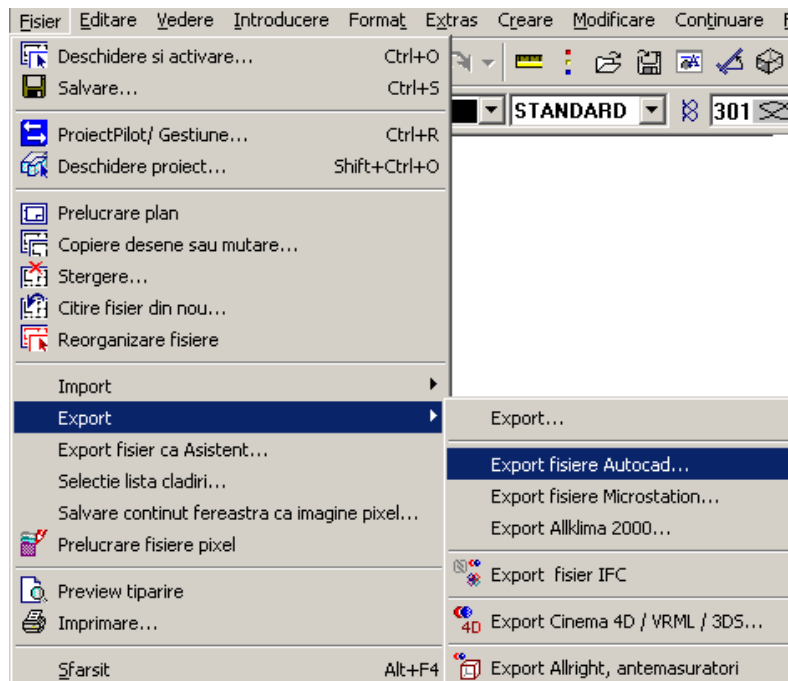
Fisier Editare Vedere Introducere Format Extras Creare Modificare Continuare

Deschidere si activare... Ctrl+O
Salvare... Ctrl+S

ProiectPilot/ Gestiune... Ctrl+R
Deschidere proiect... Shift+Ctrl+O

Prelucrare plan
Copiere desene sau mutare...
Stergere...
Citire fisier din nou...
Reorganizare fisiere

Import
Export
Export fisier ca Asistent...
Selectie lista cladiri...
Salvare continut fereastra ca imagine pixel...
Prelucrare fisiere pixel

Preview tiparire
Imprimare...

Sfarsit Alt+F4

STANDARD 301

Export...

Export fisiere Autocad...
Export fisiere Microstation...
Export Allklima 2000...

Export fisier IFC

Export Cinema 4D / VRML / 3DS...

Export Allright, antemasuratori